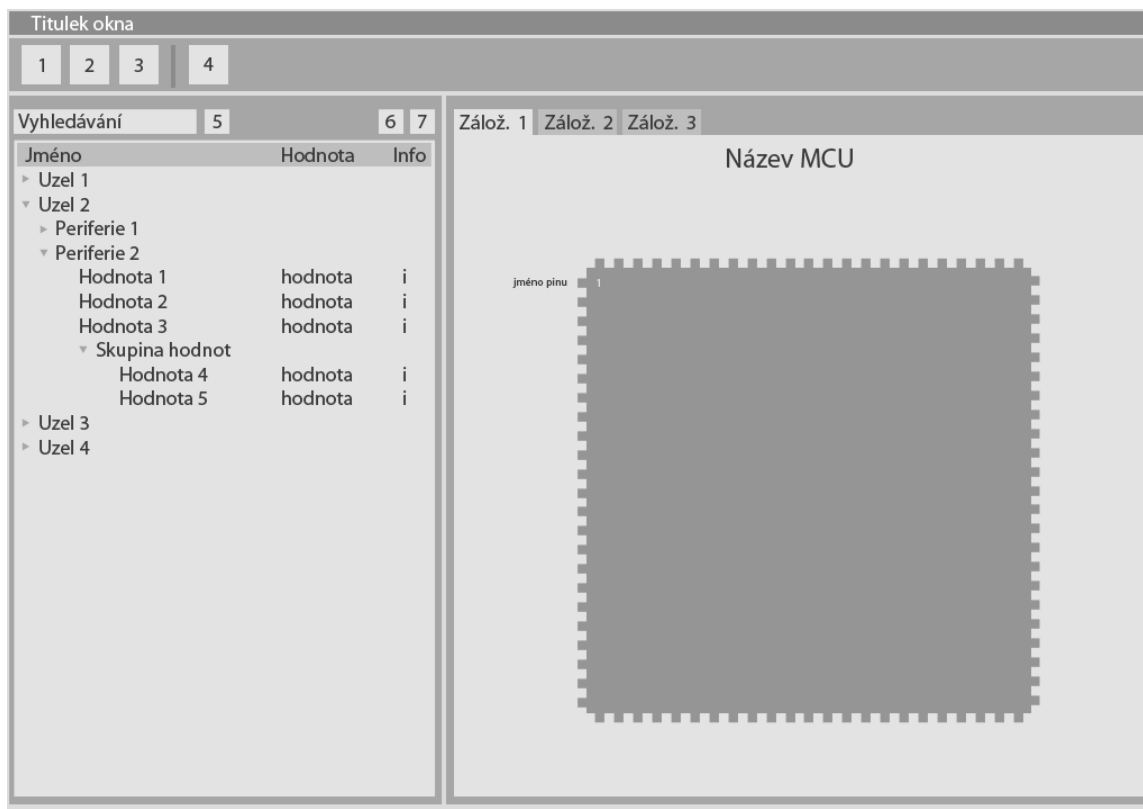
Titulek okna

1 2 3 4

Vyhledávání 5 6 7

| Jméno | Hodnota | Info |
|---|---|---|
| Uzel 1 | | |
| Uzel 2 | | |
| Periferie 1 | | |
| Periferie 2 | | |
| Hodnota 1 | hodnota | i |
| Hodnota 2 | hodnota | i |
| Hodnota 3 | hodnota | i |
| Skupina hodnot | | |
| Hodnota 4 | hodnota | i |
| Hodnota 5 | hodnota | i |
| Uzel 3 | | |
| Uzel 4 | | |

Zálož. 1 Zálož. 2 Zálož. 3

Název MCU

jméno pinu 1